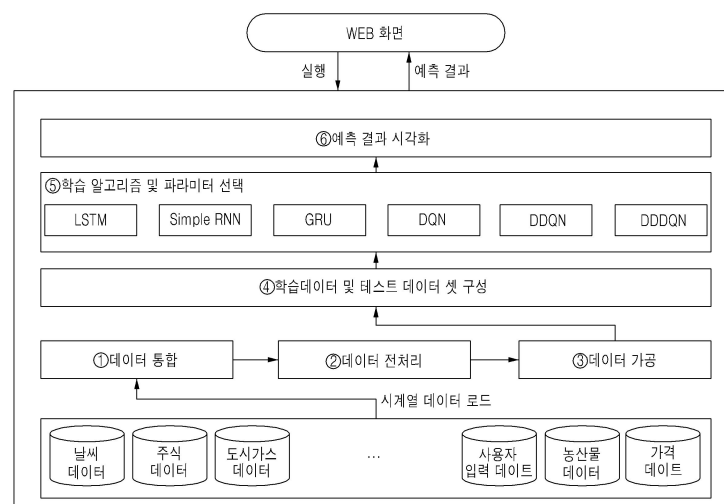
WEB 화면

실행

예측 결과

⑥예측 결과 시각화

⑤학습 알고리즘 및 파라미터 선택

LSTM

Simple RNN

GRU

DQN

DDQN

DDDQN

④학습데이터 및 테스트 데이터 셋 구성

①데이터 통합

②데이터 전처리

③데이터 가공

시계열 데이터 로드

날씨 데이터

주식 데이터

도시가스 데이터

...

사용자 입력 데이트

농산물 데이터

가격 데이트